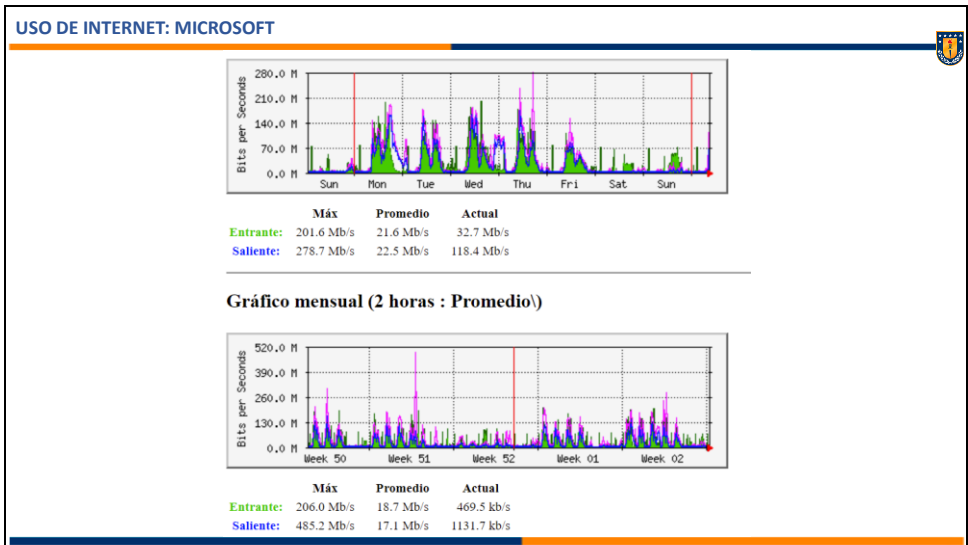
USO DE INTERNET: MICROSOFT

Bits per Seconds

280.0 M
210.0 M
140.0 M
70.0 M
0.0 M

Sun Mon Tue Wed Thu Fri Sat Sun

| | Máx | Promedio | Actual |
|---|---|---|---|
| Entrante: | 201.6 Mb/s | 21.6 Mb/s | 32.7 Mb/s |
| Saliente: | 278.7 Mb/s | 22.5 Mb/s | 118.4 Mb/s |

Gráfico mensual (2 horas : Promedio\)

Bits per Seconds

520.0 M
390.0 M
260.0 M
130.0 M
0.0 M

Week 50 Week 51 Week 52 Week 01 Week 02

| | Máx | Promedio | Actual |
|---|---|---|---|
| Entrante: | 206.0 Mb/s | 18.7 Mb/s | 469.5 kb/s |
| Saliente: | 485.2 Mb/s | 17.1 Mb/s | 1131.7 kb/s |